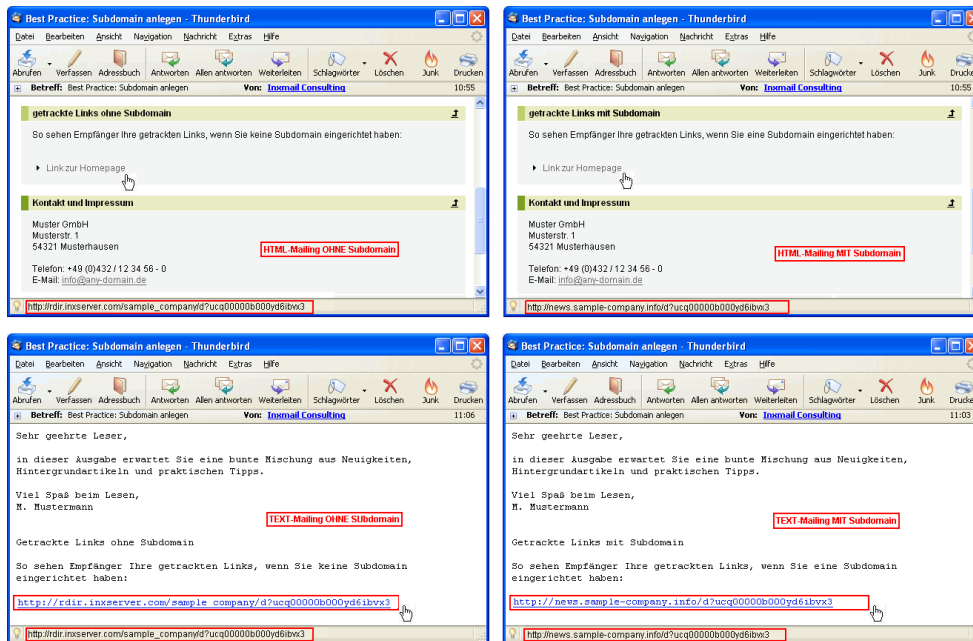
Best Practice: Subdomain anlegen - Thunderbird

Datei Bearbeiten Ansicht Navigation Nachricht Extras Hilfe

Abrufen Verfassen Adressbuch Antworten Allen antworten Weiterleiten Schlagwörter Löschen Junk Drucken

Betreff: Best Practice: Subdomain anlegen Von: Inxmail Consulting 10:55

getrackte Links ohne Subdomain

So sehen Empfänger Ihre getrackten Links, wenn Sie keine Subdomain eingerichtet haben:

Link zur Homepage

Kontakt und Impressum

Muster GmbH
Musterstr. 1
54321 Musterhausen

HTML-Mailing OHNE Subdomain

Telefon: +49 (0)432 / 12 34 56 - 0
E-Mail: info@any-domain.de

http://rdir.inxserver.com/sample_company/d?ucq00000b000yd6ibvx3

Best Practice: Subdomain anlegen - Thunderbird

Datei Bearbeiten Ansicht Navigation Nachricht Extras Hilfe

Abrufen Verfassen Adressbuch Antworten Allen antworten Weiterleiten Schlagwörter Löschen Junk Drucken

Betreff: Best Practice: Subdomain anlegen Von: Inxmail Consulting 10:55

getrackte Links mit Subdomain

So sehen Empfänger Ihre getrackten Links, wenn Sie keine Subdomain eingerichtet haben:

Link zur Homepage

Kontakt und Impressum

Muster GmbH
Musterstr. 1
54321 Musterhausen

HTML-Mailing MIT Subdomain

Telefon: +49 (0)432 / 12 34 56 - 0
E-Mail: info@any-domain.de

http://news.sample-company.info/d?ucq00000b000yd6ibvx3

Best Practice: Subdomain anlegen - Thunderbird

Datei Bearbeiten Ansicht Navigation Nachricht Extras Hilfe

Abrufen Verfassen Adressbuch Antworten Allen antworten Weiterleiten Schlagwörter Löschen Junk Drucken

Betreff: Best Practice: Subdomain anlegen Von: Inxmail Consulting 11:06

Sehr geehrte Leser,

in dieser Ausgabe erwartet Sie eine bunte Mischung aus Neuigkeiten, Hintergrundartikeln und praktischen Tipps.

Viel Spaß beim Lesen,
M. Mustermann

TEXT-Mailing OHNE SUbdomain

Getrackte Links ohne Subdomain

So sehen Empfänger Ihre getrackten Links, wenn Sie keine Subdomain eingerichtet haben:

http://rdir.inxserver.com/sample company/d?ucq00000b000yd6ibvx3

http://rdir.inxserver.com/sample_company/d?ucq00000b000yd6ibvx3

Best Practice: Subdomain anlegen - Thunderbird

Datei Bearbeiten Ansicht Navigation Nachricht Extras Hilfe

Abrufen Verfassen Adressbuch Antworten Allen antworten Weiterleiten Schlagwörter Löschen Junk Drucken

Betreff: Best Practice: Subdomain anlegen Von: Inxmail Consulting 11:03

Sehr geehrte Leser,

in dieser Ausgabe erwartet Sie eine bunte Mischung aus Neuigkeiten, Hintergrundartikeln und praktischen Tipps.

Viel Spaß beim Lesen,
M. Mustermann

TEXT-Mailing MIT Subdomain

Getrackte Links mit Subdomain

So sehen Empfänger Ihre getrackten Links, wenn Sie eine Subdomain eingerichtet haben:

http://news.sample-company.info/d?ucq00000b000yd6ibvx3

http://news.sample-company.info/d?ucq00000b000yd6ibvx3